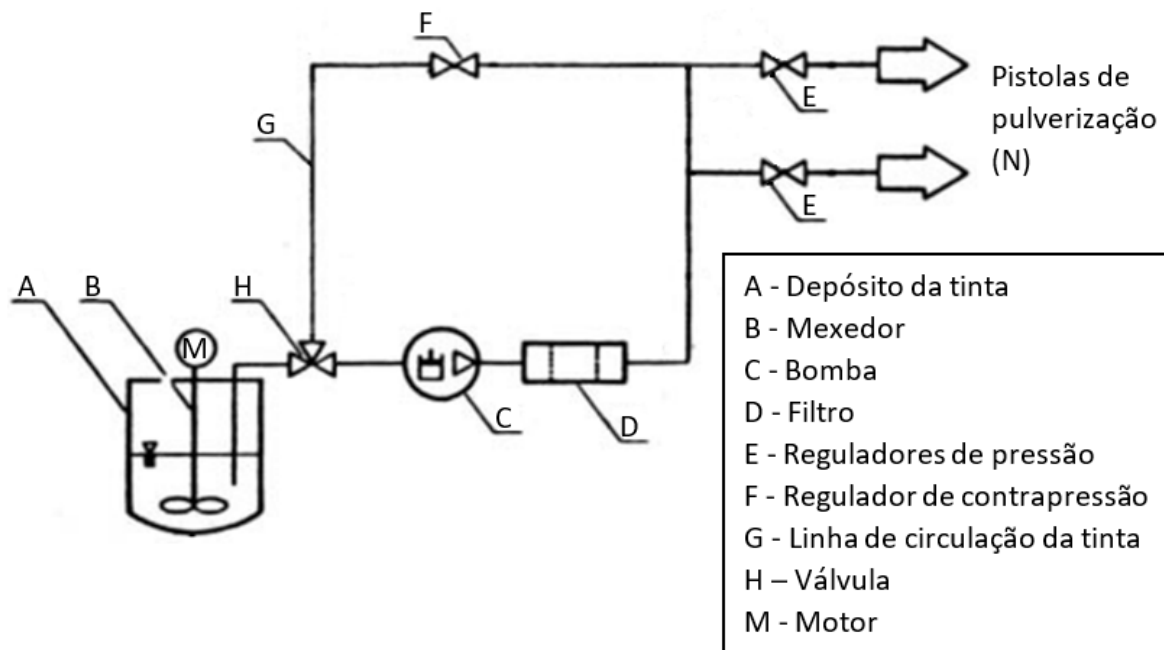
F

G

E

Pistolas de pulverização (N)

E

A

B

M

H

C

D

A - Depósito da tinta
B - Mexedor
C - Bomba
D - Filtro
E - Reguladores de pressão
F - Regulador de contrapressão
G - Linha de circulação da tinta
H – Válvula
M - Motor